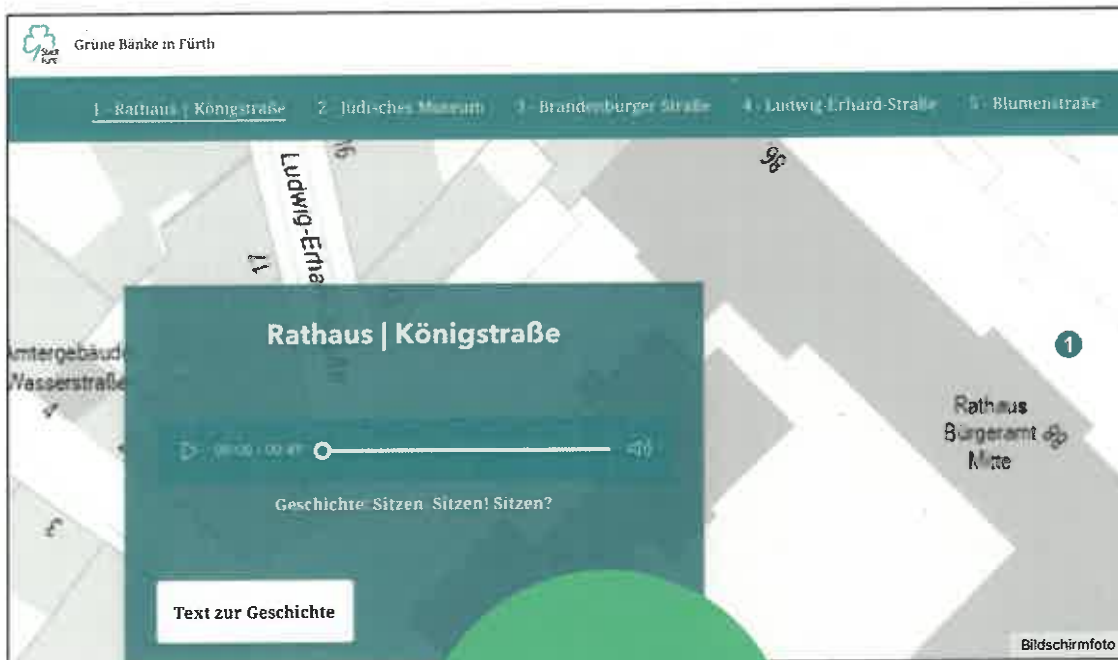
Stadt Fürth

Grüne Bänke in Fürth

1 - Rathaus | Königstraße 2 - Jüdisches Museum 3 - Brandenburger Straße 4 - Ludwig-Erhard-Straße 5 - Blumenstraße

Ludwig-Erha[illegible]

16

11

96

Amtergebäude Wasserstraße

Rathaus | Königstraße

1

Rathaus Bürgeramt Mitte

00:00 / 00:47

Geschichte: Sitzen. Sitzen! Sitzen?

Text zur Geschichte

Bildschirmfoto